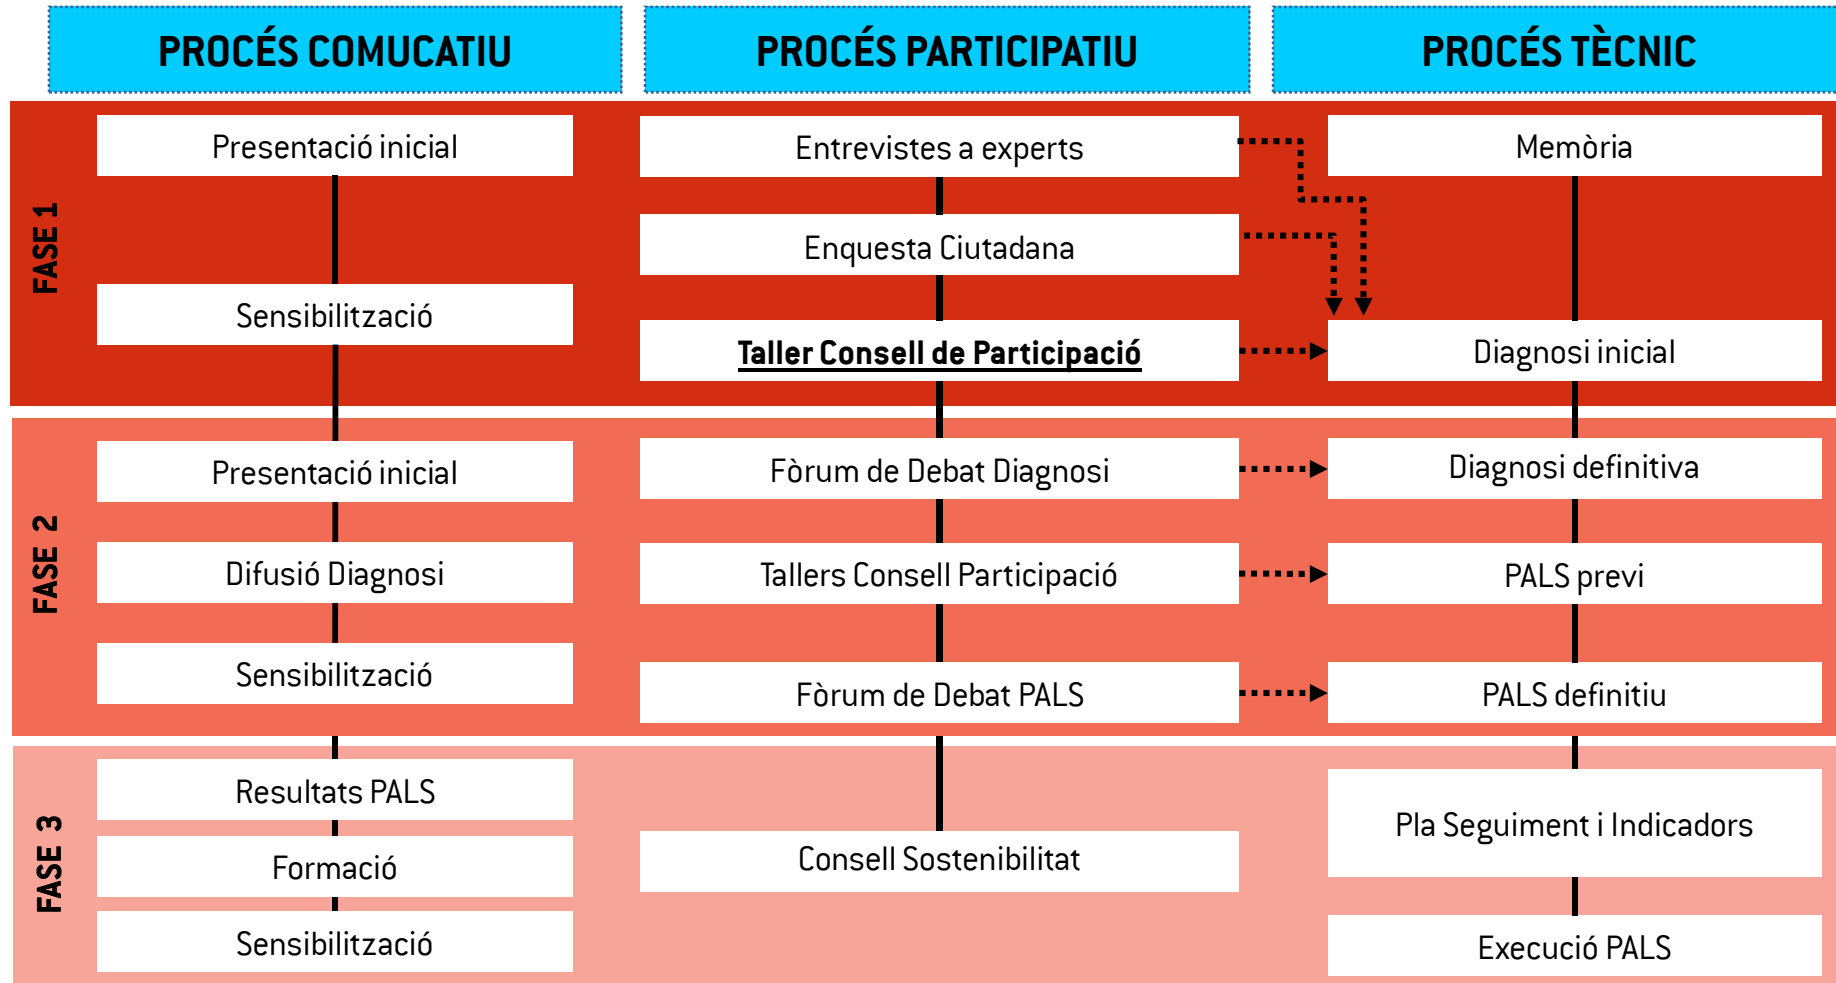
PROCÉS COMUCATIU

PROCÉS PARTICIPATIU

PROCÉS TÈCNIC

FASE 1

Presentació inicial

Sensibilització

Entrevistes a experts

Enquesta Ciutadana

Taller Consell de Participació

Memòria

Diagnosi inicial

FASE 2

Presentació inicial

Difusió Diagnosi

Sensibilització

Fòrum de Debat Diagnosi

Tallers Consell Participació

Fòrum de Debat PALS

Diagnosi definitiva

PALS previ

PALS definitiu

FASE 3

Resultats PALS

Formació

Sensibilització

Consell Sostenibilitat

Pla Seguiment i Indicadors

Execució PALS